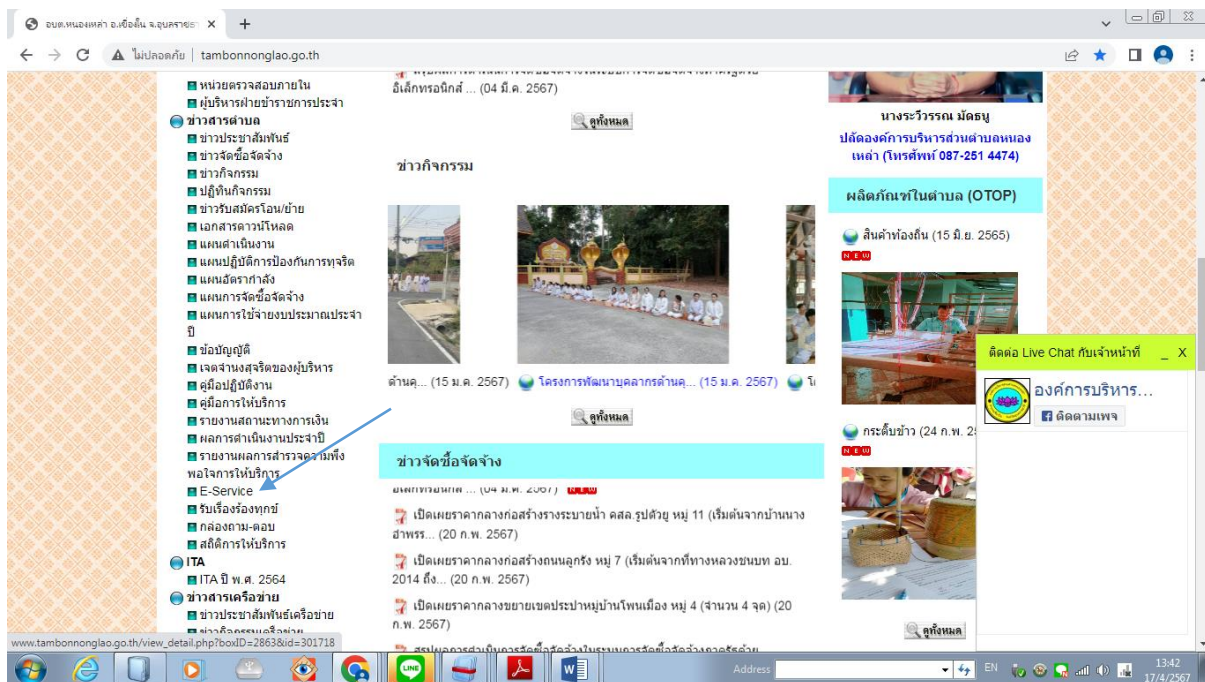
อบต.หนองเหล่า อ.เขื่องใน จ.อุบลราชธา ×
ไม่ปลอดภัย | tambonnonglao.go.th

หน่วยตรวจสอบภายใน
ผู้บริหารฝ่ายข้าราชการประจำ
ข่าวสารตำบล
ข่าวประชาสัมพันธ์
ข่าวจัดซื้อจัดจ้าง
ข่าวกิจกรรม
ปฏิทินกิจกรรม
ข่าวรับสมัครโอน/ย้าย
เอกสารดาวน์โหลด
แผนดำเนินงาน
แผนปฏิบัติการป้องกันการทุจริต
แผนอัตรากำลัง
แผนการจัดซื้อจัดจ้าง
แผนการใช้จ่ายงบประมาณประจำปี
ข้อบัญญัติ
เจตจำนงสุจริตของผู้บริหาร
คู่มือปฏิบัติงาน
คู่มือการให้บริการ
รายงานสถานะทางการเงิน
ผลการดำเนินงานประจำปี
รายงานผลการสำรวจความพึงพอใจการให้บริการ
E-Service
รับเรื่องร้องทุกข์
กล่องถาม-ตอบ
สถิติการให้บริการ
ITA
ITA ปี พ.ศ. 2564
ข่าวสารเครือข่าย
ข่าวประชาสัมพันธ์เครือข่าย

อิเล็กทรอนิกส์ ... (04 มี.ค. 2567)
ดูทั้งหมด

ข่าวกิจกรรม

ด้านฯ... (15 ม.ค. 2567) โครงการพัฒนาบุคลากรด้านคุ... (15 ม.ค. 2567)
ดูทั้งหมด

ข่าวจัดซื้อจัดจ้าง
อิเล็กทรอนิกส์ ... (04 มี.ค. 2567) NEW
เปิดเผยราคากลางก่อสร้างรางระบายน้ำ คสล.รูปตัวยู หมู่ 11 (เริ่มต้นจากบ้านนางฮำพรร... (20 ก.พ. 2567)
เปิดเผยราคากลางก่อสร้างถนนลูกรัง หมู่ 7 (เริ่มต้นจากที่ทางหลวงชนบท อบ. 2014 ถึง... (20 ก.พ. 2567)
เปิดเผยราคากลางขยายเขตประปาหมู่บ้านโพนเมือง หมู่ 4 (จำนวน 4 จุด) (20 ก.พ. 2567)

นางระวีวรรณ มัดธนู
ปลัดองค์การบริหารส่วนตำบลหนองเหล่า (โทรศัพท์ 087-251 4474)
ผลิตภัณฑ์ในตำบล (OTOP)
สินค้าท้องถิ่น (15 มิ.ย. 2565)
NEW
กระติ๊บข้าว (24 ก.พ. 2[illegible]
NEW
ดูทั้งหมด

ติดต่อ Live Chat กับเจ้าหน้าที่ _ X
องค์การบริหาร...
ติดตามเพจ

www.tambonnonglao.go.th/view_detail.php?boxID=2863&id=301718
Address
EN 13:42 17/4/2567